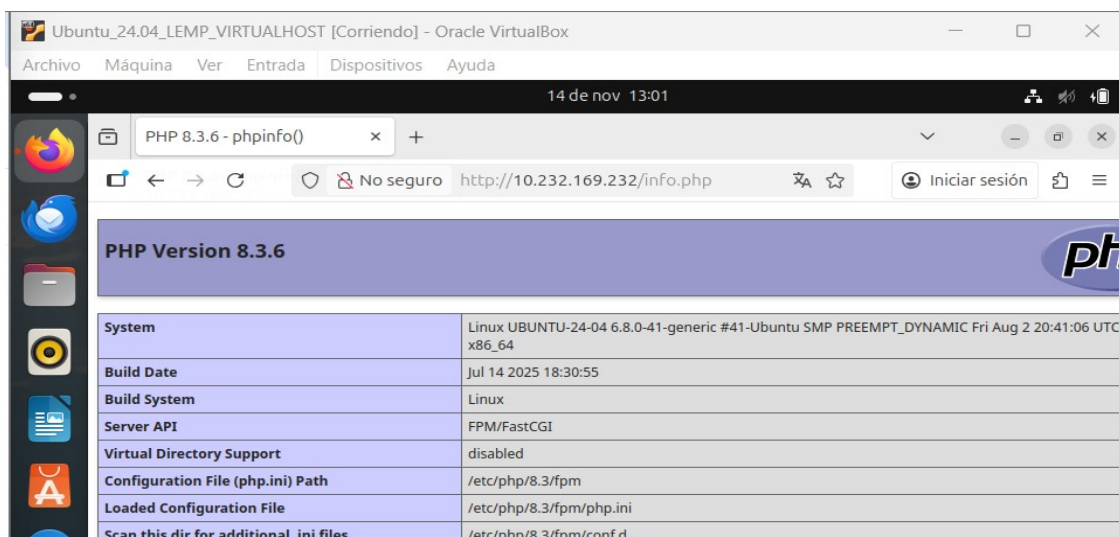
Ubuntu_24.04_LEMP_VIRTUALHOST [Corriendo] - Oracle VirtualBox

Archivo Máquina Ver Entrada Dispositivos Ayuda

14 de nov 13:01

PHP 8.3.6 - phpinfo()

No seguro http://10.232.169.232/info.php

Iniciar sesión

PHP Version 8.3.6

| | |
|---|---|
| System | Linux UBUNTU-24-04 6.8.0-41-generic #41-Ubuntu SMP PREEMPT_DYNAMIC Fri Aug 2 20:41:06 UTC x86_64 |
| Build Date | Jul 14 2025 18:30:55 |
| Build System | Linux |
| Server API | FPM/FastCGI |
| Virtual Directory Support | disabled |
| Configuration File (php.ini) Path | /etc/php/8.3/fpm |
| Loaded Configuration File | /etc/php/8.3/fpm/php.ini |
| Scan this dir for additional .ini files | /etc/php/8.3/fpm/conf.d |